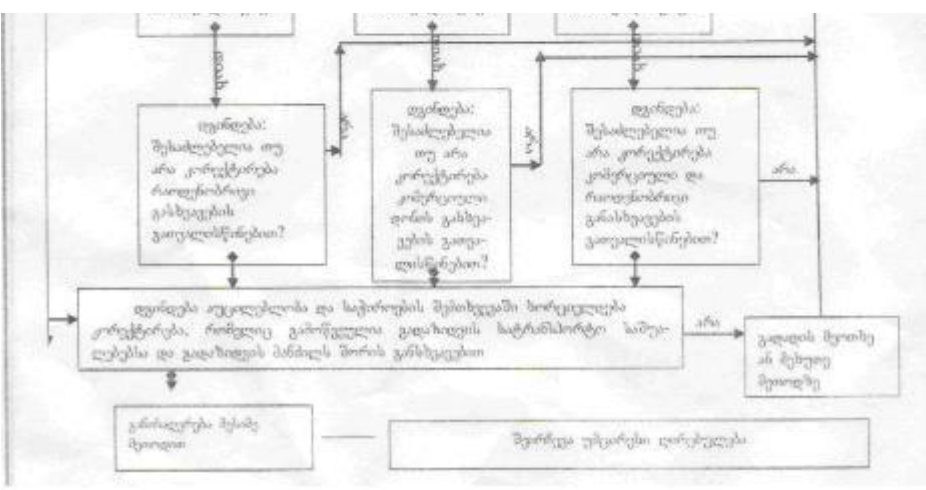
დიახ

დიახ

დიახ

დგინდება: შესაძლებელია თუ არა კორექტირება რაოდენობრივი განსხვავების გათვალისწინებით?

არა

დგინდება: შესაძლებელია თუ არა კორექტირება კომერციული დონის განსხვავების გათვალისწინებით?

არა

დგინდება: შესაძლებელია თუ არა კორექტირება კომერციული და რაოდენობრივი განსხვავების გათვალისწინებით?

არა

დგინდება აუცილებელია და საჭიროების შემთხვევაში ხორციელდება კორექტირება, რომელიც გამოწვეულია გადაზიდვის სატრანსპორტო ხარჯებსა და გადაზიდვის მანძილს შორის განსხვავებით

არა

გადადის შემდეგ მეთოდზე

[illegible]

შეირჩევა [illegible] კორექტირება